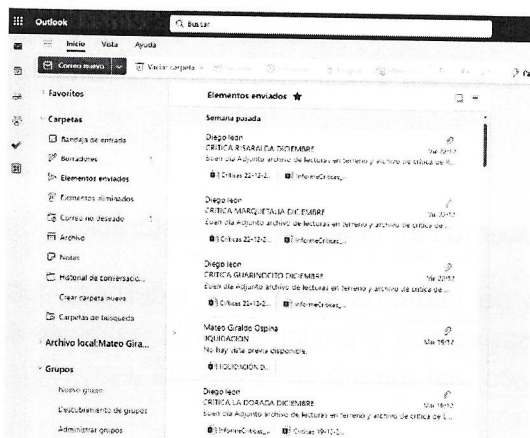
Outlook
Buscar
Inicio Vista Ayuda
Correo nuevo
Vaciar carpeta
Favoritos
Carpetas
Bandeja de entrada
Borradores
Elementos enviados
Elementos eliminados
Correo no deseado
Archivo
Notas
Historial de conversació...
Crear carpeta nueva
Carpetas de búsqueda
Archivo local:Mateo Gira...
Grupos
Nuevo grupo
Descubrimiento de grupos
Administrar grupos
Elementos enviados
Semana pasada
Diego leon
CRITICA RISARALDA DICIEMBRE
Buen día Adjunto archivo de lecturas en terreno y archivo de critica de R...
Mar 22/12
Criticas 22-12-2...
InformeCriticas_...
Diego leon
CRITICA MARQUETALIA DICIEMBRE
Buen día Adjunto archivo de lecturas en terreno y archivo de critica de ...
Mar 22/12
Criticas 22-12-2...
InformeCriticas_...
Diego leon
CRITICA GUARINOCITO DICIEMBRE
Buen día Adjunto archivo de lecturas en terreno y archivo de critica de ...
Mar 22/12
Criticas 22-12-2...
InformeCriticas_...
Mateo Giraldo Ospina
LIQUIDACION
No hay vista previa disponible.
Mar 22/12
LIQUIDACION D...
Diego leon
CRITICA LA DORADA DICIEMBRE
Buen día Adjunto archivo de lecturas en terreno y archivo de critica de L...
Mar 22/12
InformeCriticas_...
Criticas 19-12-2...